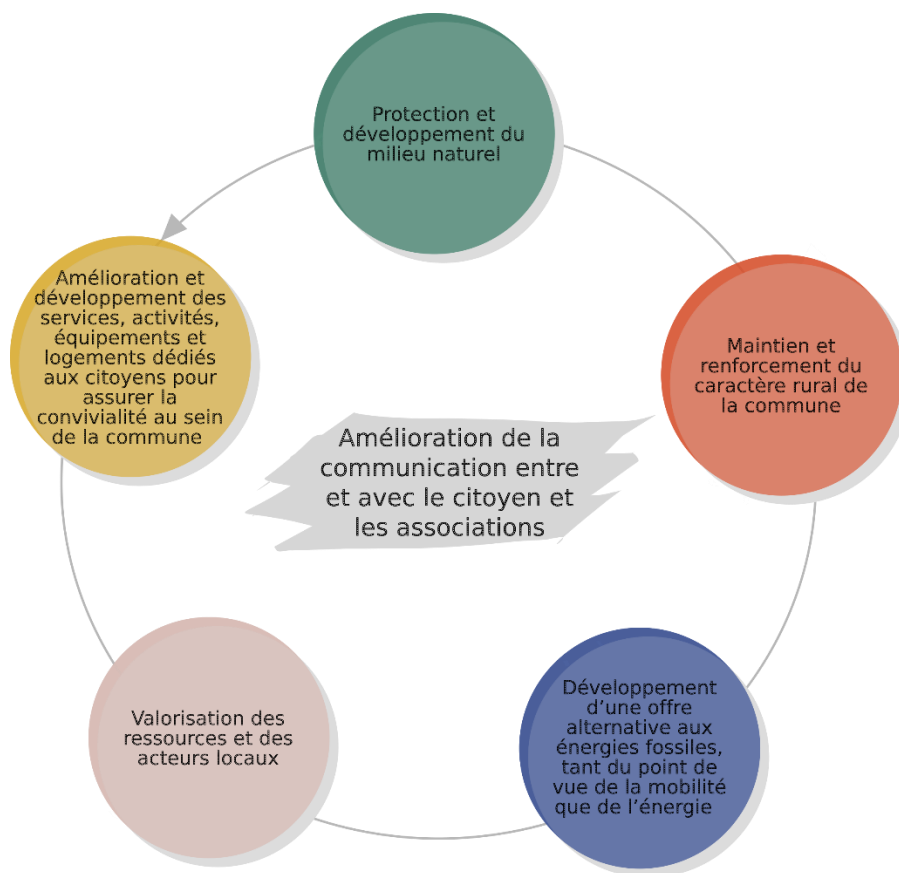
Protection et développement du milieu naturel

Maintien et renforcement du caractère rural de la commune

Développement d’une offre alternative aux énergies fossiles, tant du point de vue de la mobilité que de l’énergie

Valorisation des ressources et des acteurs locaux

Amélioration et développement des services, activités, équipements et logements dédiés aux citoyens pour assurer la convivialité au sein de la commune

Amélioration de la communication entre et avec le citoyen et les associations